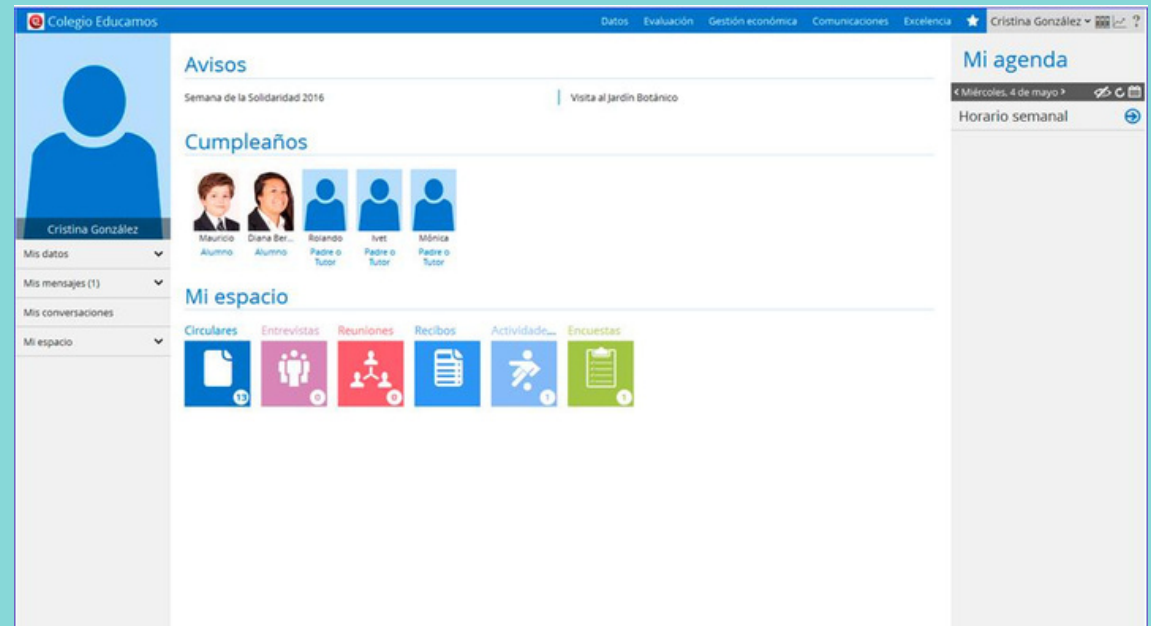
Colegio Educamos

Datos Evaluación Gestión económica Comunicaciones Excelencia Cristina González ?

Cristina González

Mis datos

Mis mensajes (1)

Mis conversaciones

Mi espacio

Avisos

Semana de la Solidaridad 2016

Visita al Jardín Botánico

Cumpleaños

Mauricio Alumno

Diana Ber... Alumno

Rolando Padre o Tutor

Ivet Padre o Tutor

Mónica Padre o Tutor

Mi espacio

Circulares 13

Entrevistas 0

Reuniones 0

Recibos

Actividade... 1

Encuestas 1

Mi agenda

‹ Miércoles, 4 de mayo ›

Horario semanal